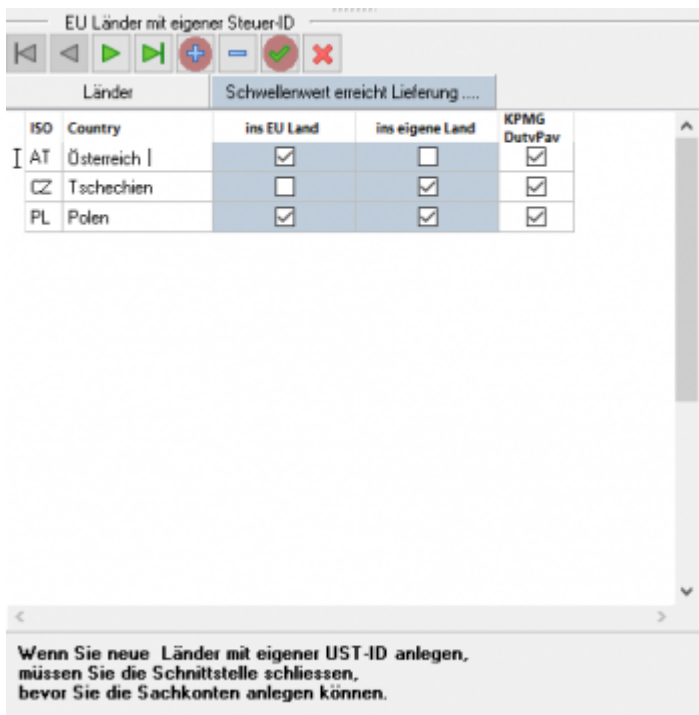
EU Länder mit eigener Steuer-ID

Länder | Schwellenwert erreicht Lieferung ....

| ISO | Country | ins EU Land | ins eigene Land | KPMG DutyPay |
|---|---|---|---|---|
| AT | Österreich | ☑ | ☐ | ☑ |
| CZ | Tschechien | ☐ | ☑ | ☑ |
| PL | Polen | ☑ | ☑ | ☑ |

Wenn Sie neue Länder mit eigener UST-ID anlegen, müssen Sie die Schnittstelle schliessen, bevor Sie die Sachkonten anlegen können.